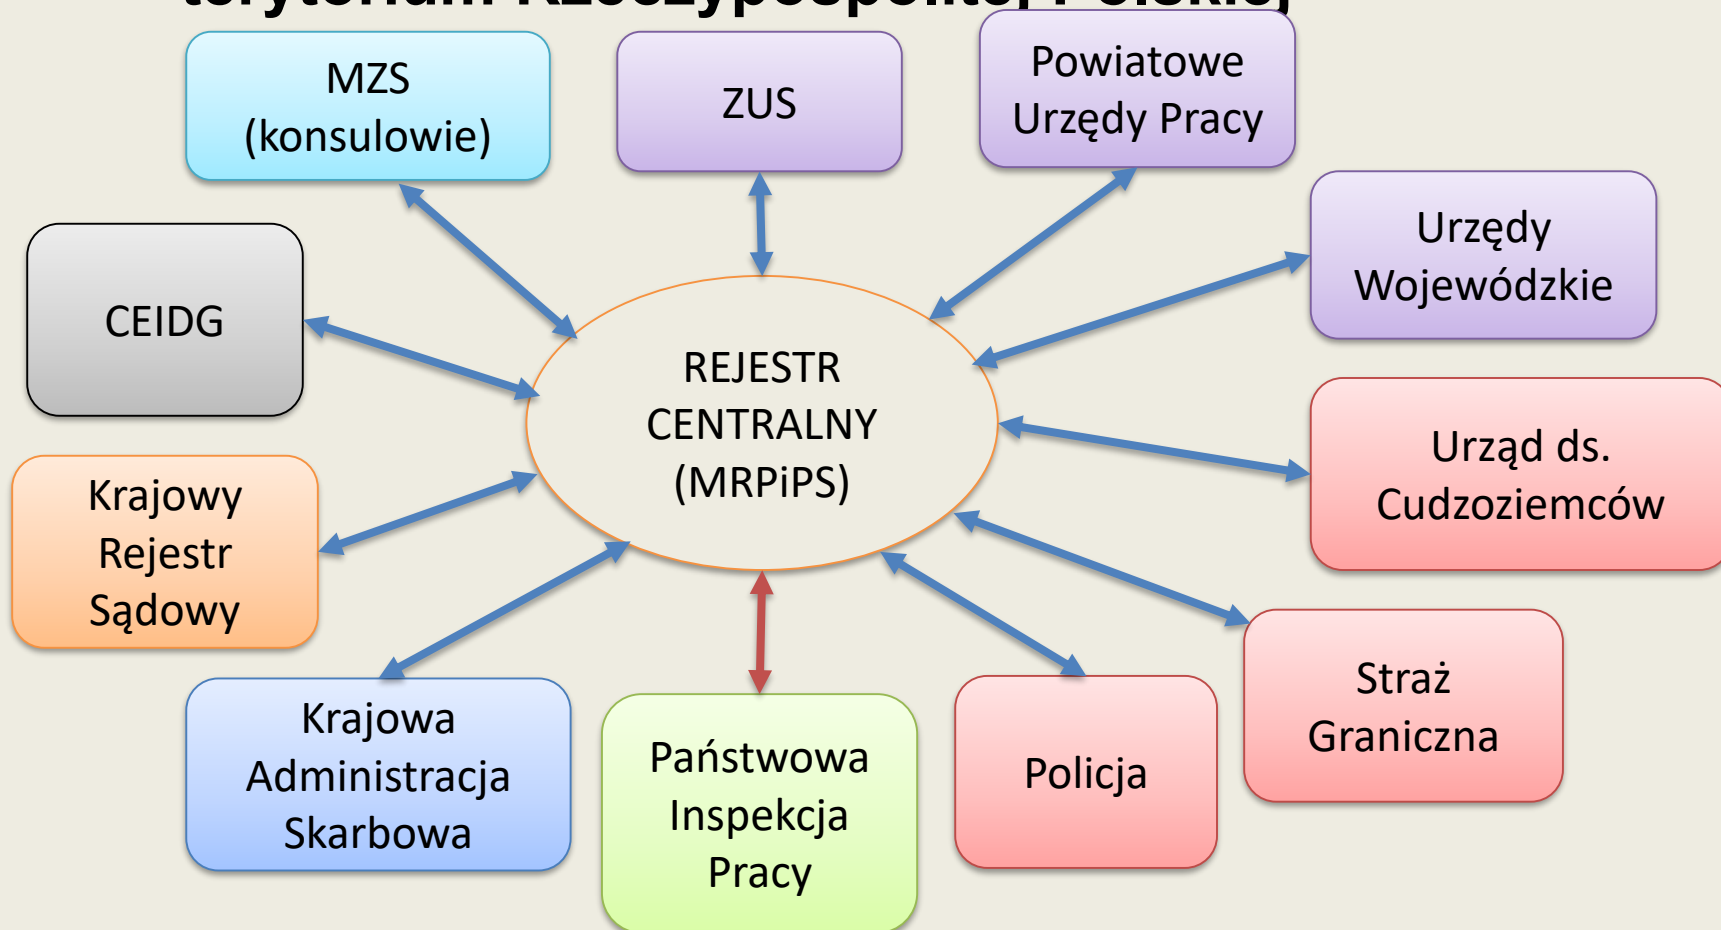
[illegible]

MZS (konsulowie)

ZUS

Powiatowe Urzędy Pracy

CEIDG

Urzędy Wojewódzkie

REJESTR CENTRALNY (MRPiPS)

Urząd ds. Cudzoziemców

Krajowy Rejestr Sądowy

Straż Graniczna

Krajowa Administracja Skarbowa

Państwowa Inspekcja Pracy

Policja